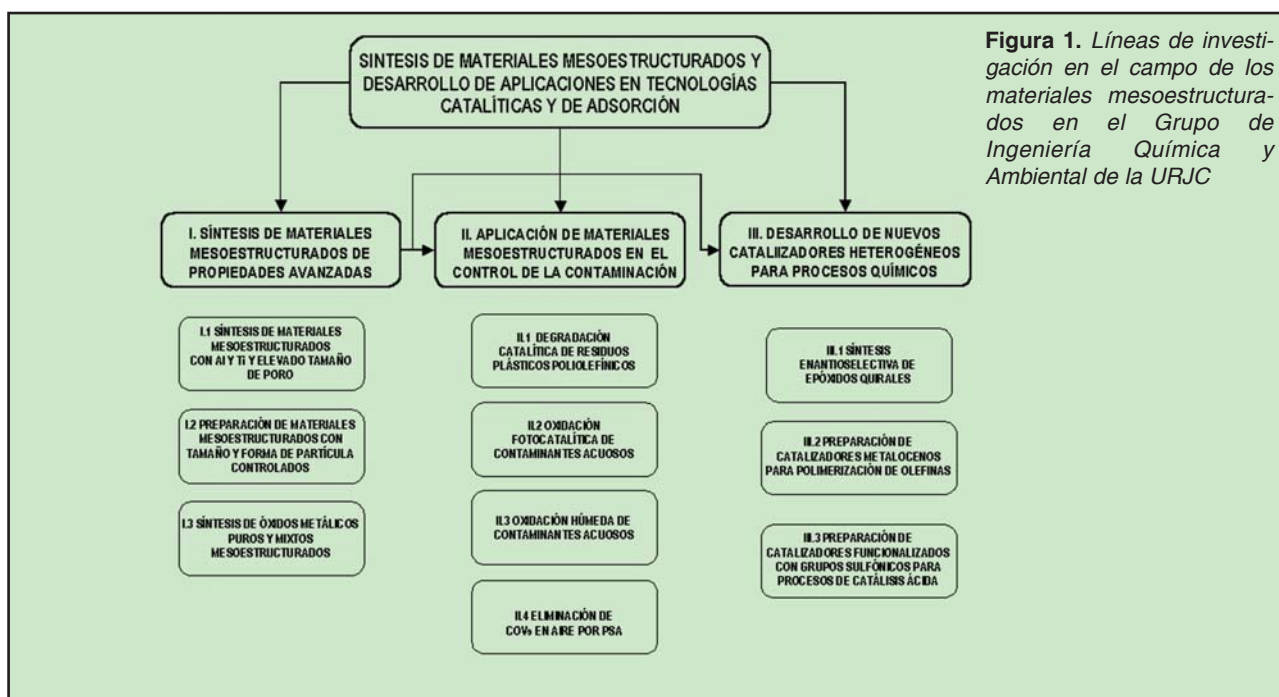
SINTESIS DE MATERIALES MESOESTRUCTURADOS Y DESARROLLO DE APLICACIONES EN TECNOLOGÍAS CATALÍTICAS Y DE ADSORCIÓN

Figura 1. Líneas de investigación en el campo de los materiales mesoestructurados en el Grupo de Ingeniería Química y Ambiental de la URJC

I. SÍNTESIS DE MATERIALES MESOESTRUCTURADOS DE PROPIEDADES AVANZADAS

II. APLICACIÓN DE MATERIALES MESOESTRUCTURADOS EN EL CONTROL DE LA CONTAMINACIÓN

III. DESARROLLO DE NUEVOS CATALIIZADORES HETEROGÉNEOS PARA PROCESOS QUÍMICOS

I.1 SÍNTESIS DE MATERIALES MESOESTRUCTURADOS CON Al Y Ti Y ELEVADO TAMAÑO DE PORO

I.2 PREPARACIÓN DE MATERIALES MESOESTRUCTURADOS CON TAMAÑO Y FORMA DE PARTÍCULA CONTROLADOS

I.3 SÍNTESIS DE ÓXIDOS METÁLICOS PUROS Y MIXTOS MESOESTRUCTURADOS

II.1 DEGRADACIÓN CATALÍTICA DE RESIDUOS PLÁSTICOS POLIOLEFÍNICOS

II.2 OXIDACIÓN FOTOCATALÍTICA DE CONTAMINANTES ACUOSOS

II.3 OXIDACIÓN HÚMEDA DE CONTAMINANTES ACUOSOS

II.4 ELIMINACIÓN DE COVs EN AIRE POR PSA

III.1 SÍNTESIS ENANTIOSELECTIVA DE EPÓXIDOS QUIRALES

III.2 PREPARACIÓN DE CATALIZADORES METALOCENOS PARA POLIMERIZACIÓN DE OLEFINAS

III.3 PREPARACIÓN DE CATALIZADORES FUNCIONALIZADOS CON GRUPOS SULFÓNICOS PARA PROCESOS DE CATÁLISIS ÁCIDA